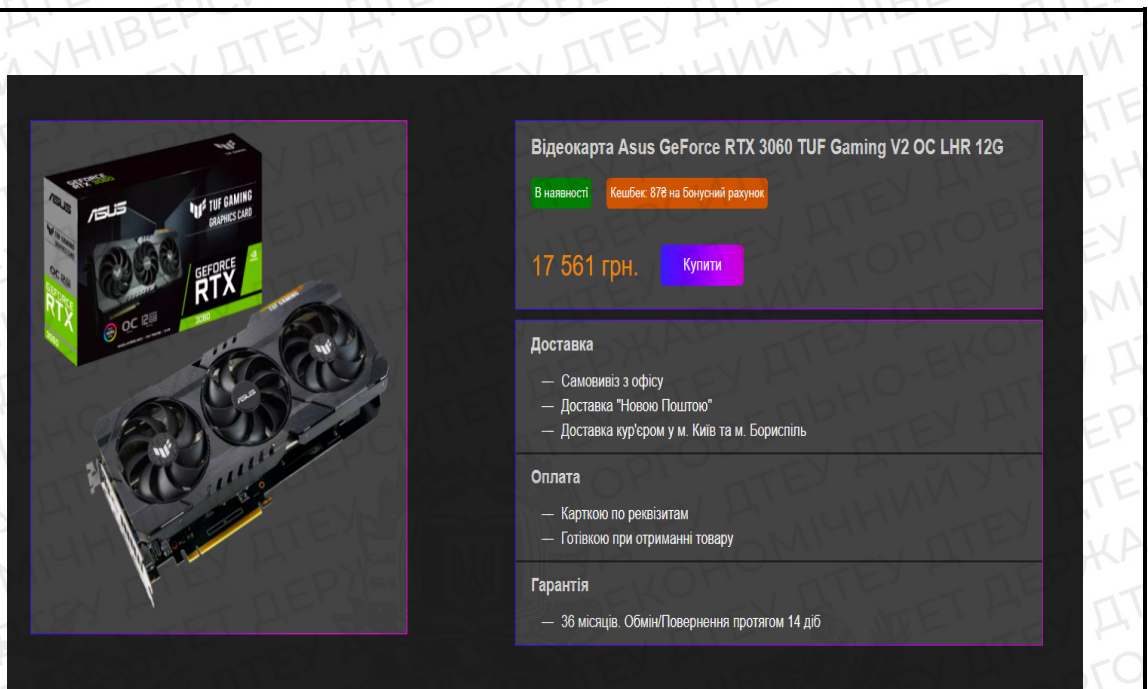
Відеокарта Asus GeForce RTX 3060 TUF Gaming V2 OC LHR 12G

В наявності

Кешбек: 87₴ на бонусний рахунок

17 561 грн.

Купити

Доставка

— Самовивіз з офісу
— Доставка "Новою Поштою"
— Доставка кур'єром у м. Київ та м. Бориспіль

Оплата

— Карткою по реквізитам
— Готівкою при отриманні товару

Гарантія

— 36 місяців. Обмін/Повернення протягом 14 діб